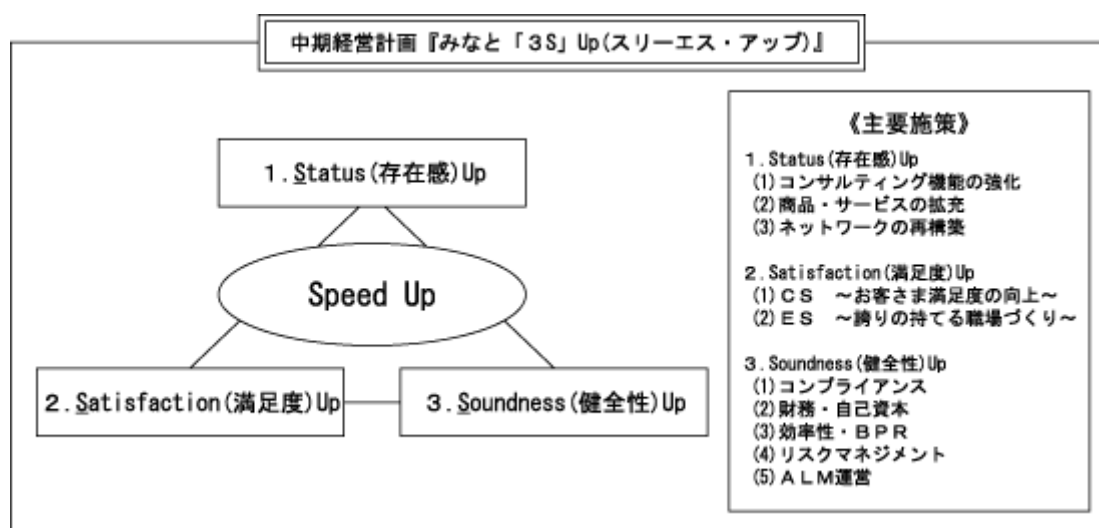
中期経営計画『みなと「3S」Up(スリーエス・アップ)』

1. Status(存在感)Up

Speed Up

2. Satisfaction(満足度)Up

3. Soundness(健全性)Up

《主要施策》

1. Status(存在感)Up
(1)コンサルティング機能の強化
(2)商品・サービスの拡充
(3)ネットワークの再構築

2. Satisfaction(満足度)Up
(1)CS ～お客さま満足度の向上～
(2)ES ～誇りの持てる職場づくり～

3. Soundness(健全性)Up
(1)コンプライアンス
(2)財務・自己資本
(3)効率性・BPR
(4)リスクマネジメント
(5)ALM運営